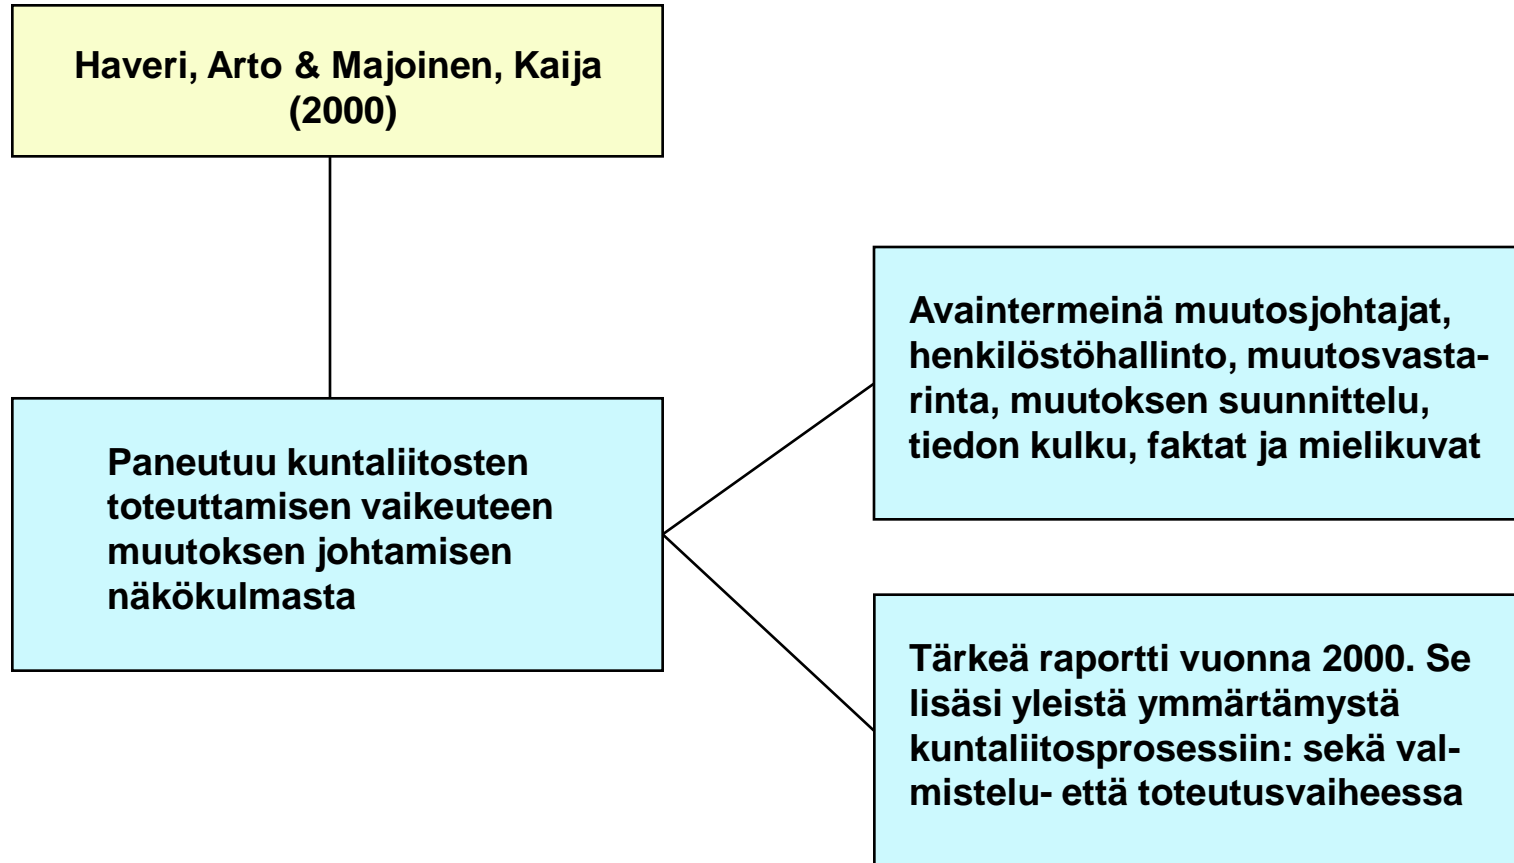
Haveri, Arto & Majoinen, Kaija (2000)

Paneutuu kuntaliitosten toteuttamisen vaikeuteen muutoksen johtamisen näkökulmasta

Avaintermeinä muutosjohtajat, henkilöstöhallinto, muutosvastarinta, muutoksen suunnittelu, tiedon kulku, faktat ja mielikuvat

Tärkeä raportti vuonna 2000. Se lisäsi yleistä ymmärtämystä kuntaliitosprosessiin: sekä valmistelu- että toteutusvaiheessa